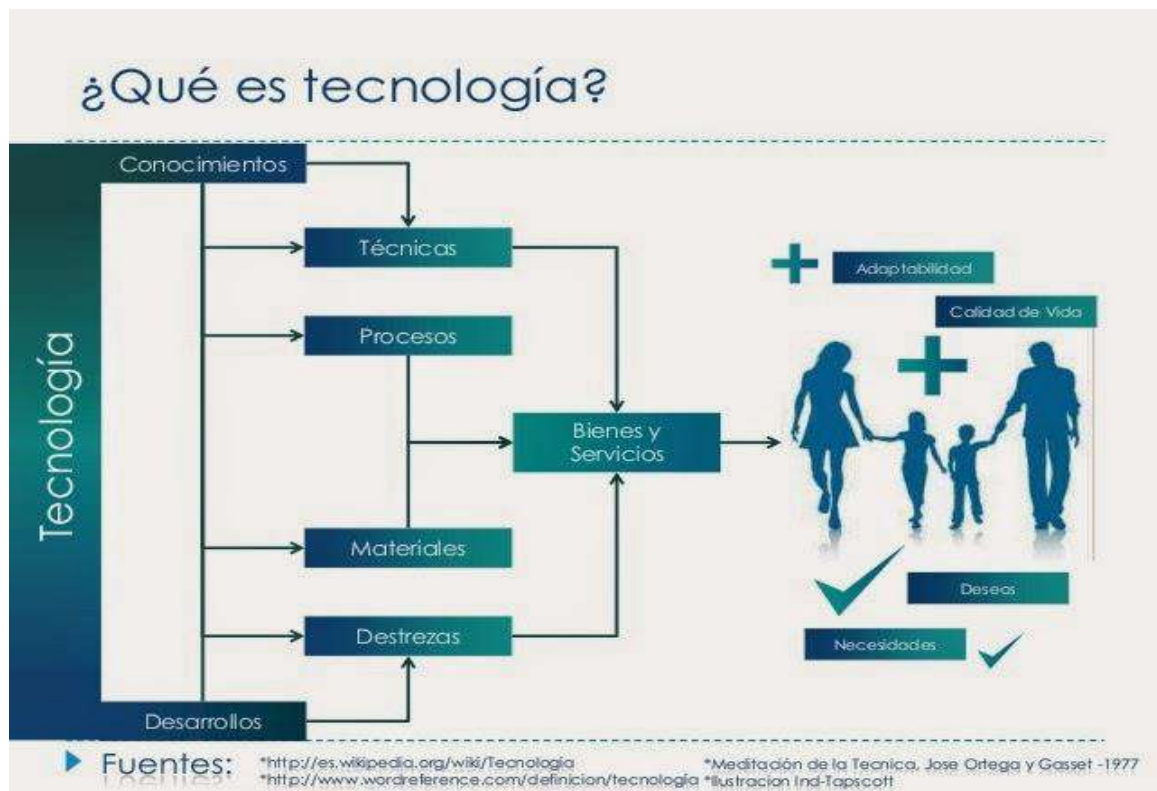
¿Qué es tecnología?

Tecnología

Conocimientos

Técnicas

Procesos

Bienes y Servicios

Materiales

Destrezas

Desarrollos

Adaptabilidad

Calidad de Vida

Deseos

Necesidades

Fuentes: *http://es.wikipedia.org/wiki/Tecnologia
*http://www.wordreference.com/definicion/tecnologia

*Meditación de la Tecnica, Jose Ortega y Gasset -1977
*Ilustracion Ind-Tapscott